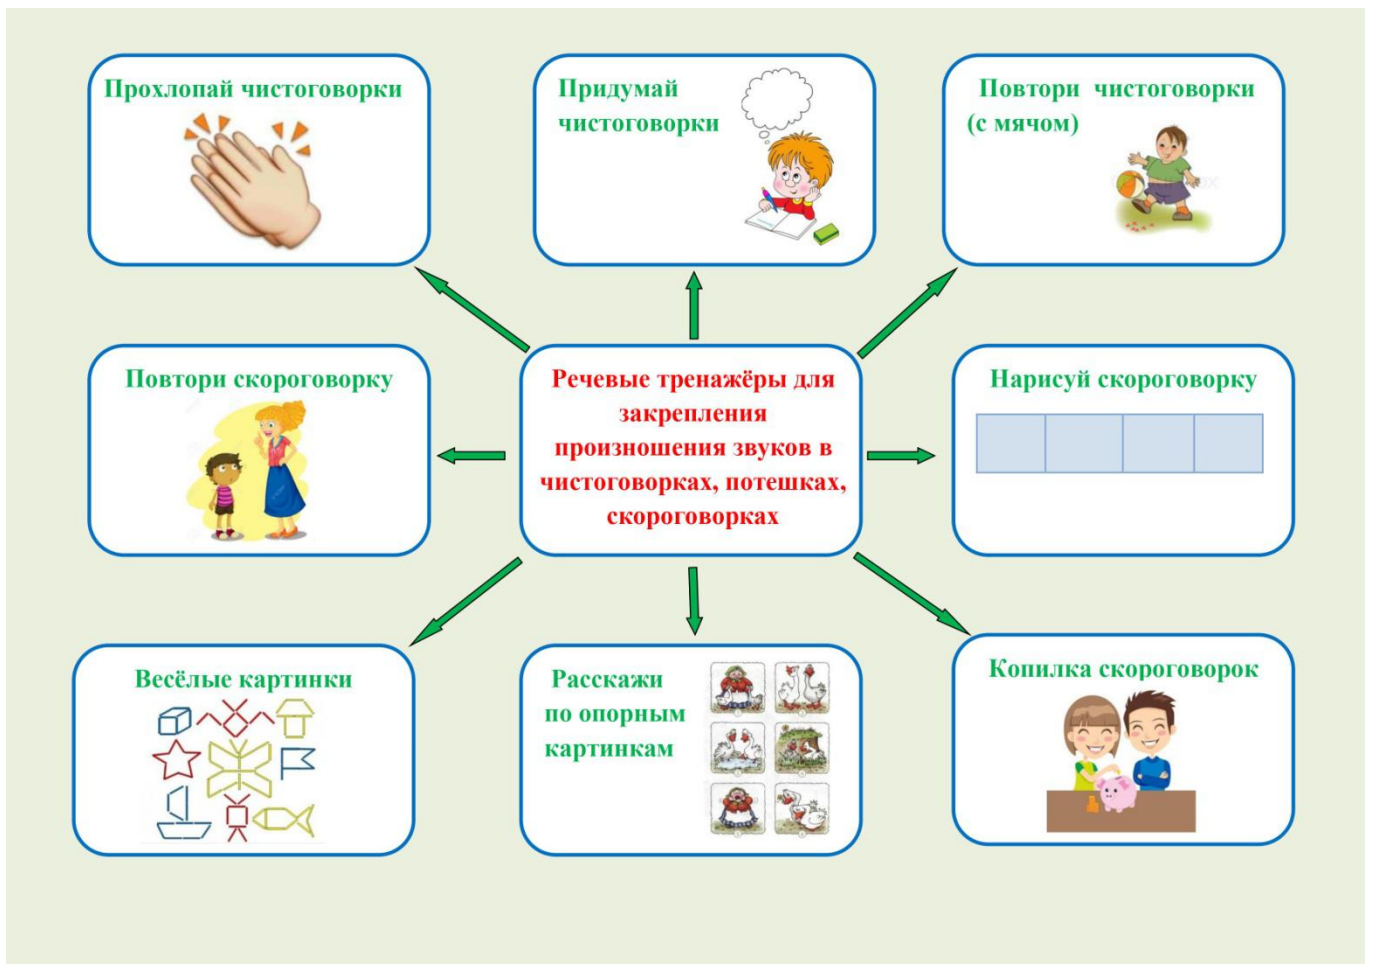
Прохлопай чистоговорки

Придумай чистоговорки

Повтори чистоговорки (с мячом)

Повтори скороговорку

Речевые тренажёры для закрепления произношения звуков в чистоговорках, потешках, скороговорках

Нарисуй скороговорку

Весёлые картинки

Расскажи по опорным картинкам

Копилка скороговорок